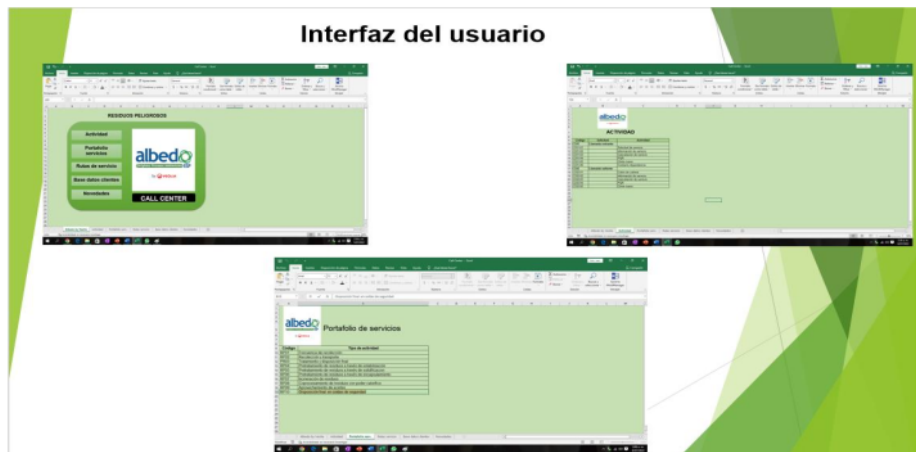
Interfaz del usuario

RESIDUOS PELIGROSOS

Actividad

Portafolio servicios

Rutas de servicio

Base datos clientes

Novedades

albedo

CALL CENTER

albedo

ACTIVIDAD

albedo

Portafolio de servicios

Codigo

Tipo de actividad